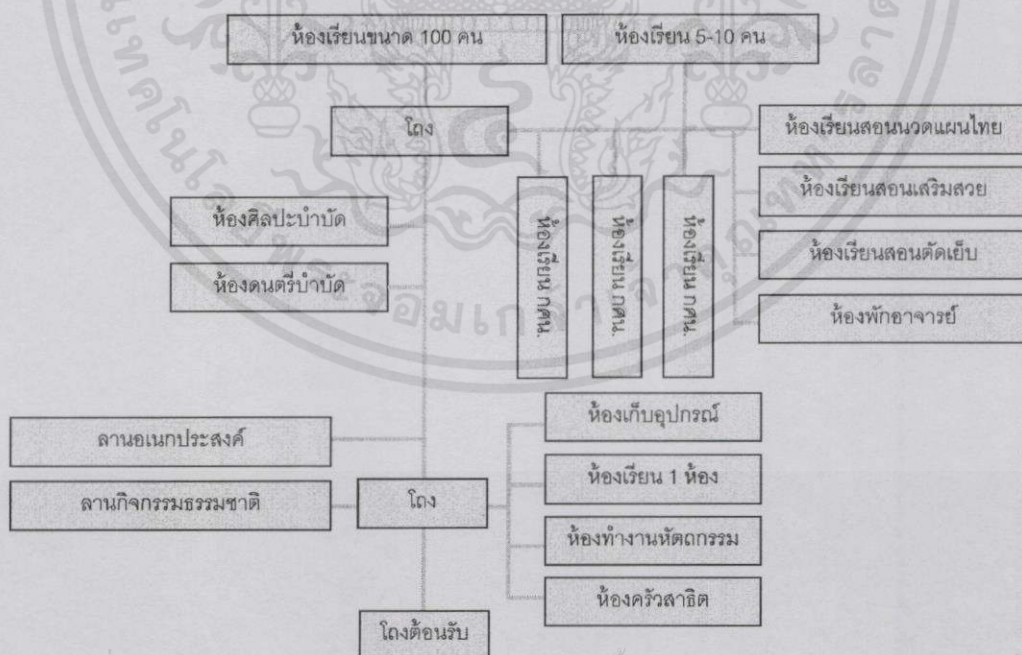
ห้องเรียนขนาด 100 คน

ห้องเรียน 5-10 คน

โถง

ห้องเรียนสอนนวดแผนไทย

ห้องเรียนสอนเสริมสวย

ห้องเรียนสอนตัดเย็บ

ห้องพักอาจารย์

ห้องศิลปะบำบัด

ห้องดนตรีบำบัด

ห้องเรียน กศน.

ห้องเรียน กศน.

ห้องเรียน กศน.

ห้องเก็บอุปกรณ์

ลานอเนกประสงค์

ห้องเรียน 1 ห้อง

ลานกิจกรรมธรรมชาติ

โถง

ห้องทำงานหัตถกรรม

ห้องครัวสาธิต

โถงต้อนรับ